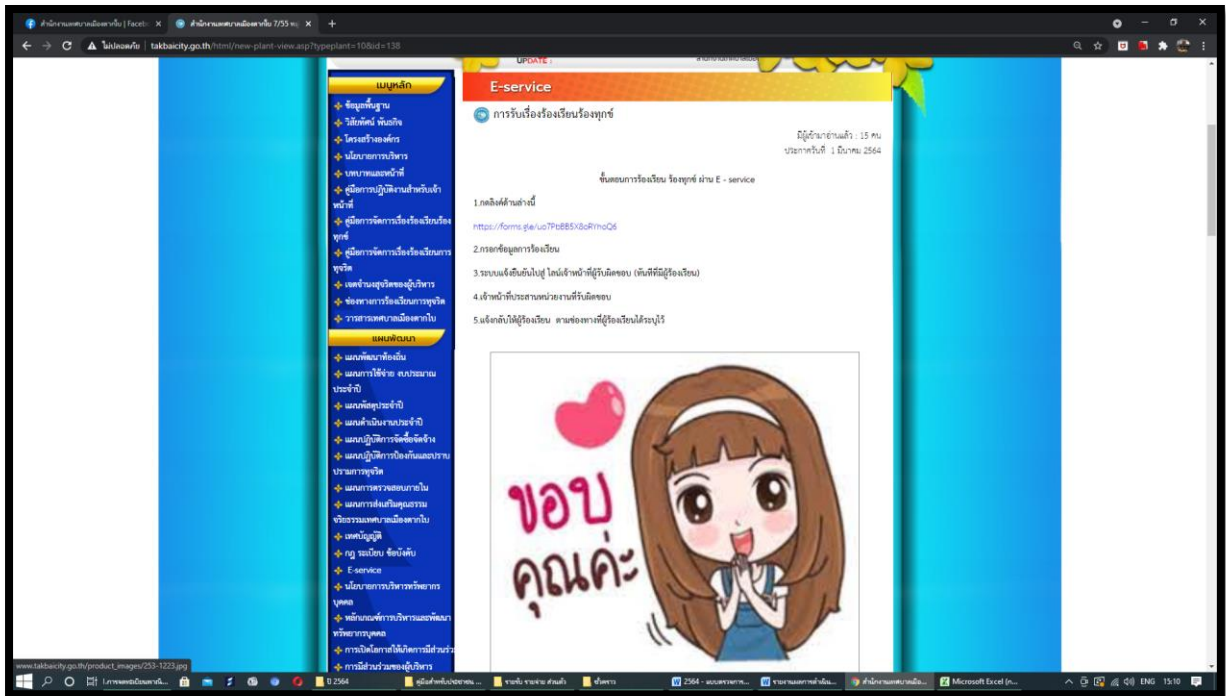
สำนักงานเทศบาลเมืองตากใบ | Faceb
สำนักงานเทศบาลเมืองตากใบ 7/55 ห
ไม่ปลอดภัย | takbaicity.go.th/html/new-plant-view.asp?typeplant=10&id=138

เมนูหลัก
ข้อมูลพื้นฐาน
วิสัยทัศน์ พันธกิจ
โครงสร้างองค์กร
นโยบายการบริหาร
บทบาทและหน้าที่
คู่มือการปฏิบัติงานสำหรับเจ้าหน้าที่
คู่มือการจัดการเรื่องร้องเรียนร้องทุกข์
คู่มือการจัดการเรื่องร้องเรียนการทุจริต
เจตจำนงสุจริตของผู้บริหาร
ช่องทางการร้องเรียนการทุจริต
วารสารเทศบาลเมืองตากใบ
แผนพัฒนา
แผนพัฒนาท้องถิ่น
แผนการใช้จ่าย งบประมาณประจำปี
แผนพัสดุประจำปี
แผนดำเนินงานประจำปี
แผนปฏิบัติการจัดซื้อจัดจ้าง
แผนปฏิบัติการป้องกันและปราบปรามการทุจริต
แผนการตรวจสอบภายใน
แผนการส่งเสริมคุณธรรม จริยธรรมเทศบาลเมืองตากใบ
เทศบัญญัติ
กฎ ระเบียบ ข้อบังคับ
E-service
นโยบายการบริหารทรัพยากรบุคคล
หลักเกณฑ์การบริหารและพัฒนาทรัพยากรบุคคล
การเปิดโอกาสให้เกิดการมีส่วนร่วม
การมีส่วนร่วมของผู้บริหาร

UPDATE

E-service

การรับเรื่องร้องเรียนร้องทุกข์

มีผู้เข้าชมอ่านแล้ว : 15 คน
ประกาศวันที่ 1 มีนาคม 2564

ขั้นตอนการร้องเรียน ร้องทุกข์ ผ่าน E - service

1.กดลิงค์ด้านล่างนี้

https://forms.gle/uo7PbBB5X8oRYhoQ6

2.กรอกข้อมูลการร้องเรียน

3.ระบบแจ้งยืนยันไปสู่ ไลน์เจ้าหน้าที่ผู้รับผิดชอบ (ทันทีที่มีผู้ร้องเรียน)

4.เจ้าหน้าที่ประสานหน่วยงานที่รับผิดชอบ

5.แจ้งกลับให้ผู้ร้องเรียน ตามช่องทางที่ผู้ร้องเรียนได้ระบุไว้

ขอบ
คุณค่ะ

www.takbaicity.go.th/product_images/253-1223.jpg

D 2564
2564 - แบบตรวจการ...
Microsoft Excel (n...
ENG 15:10